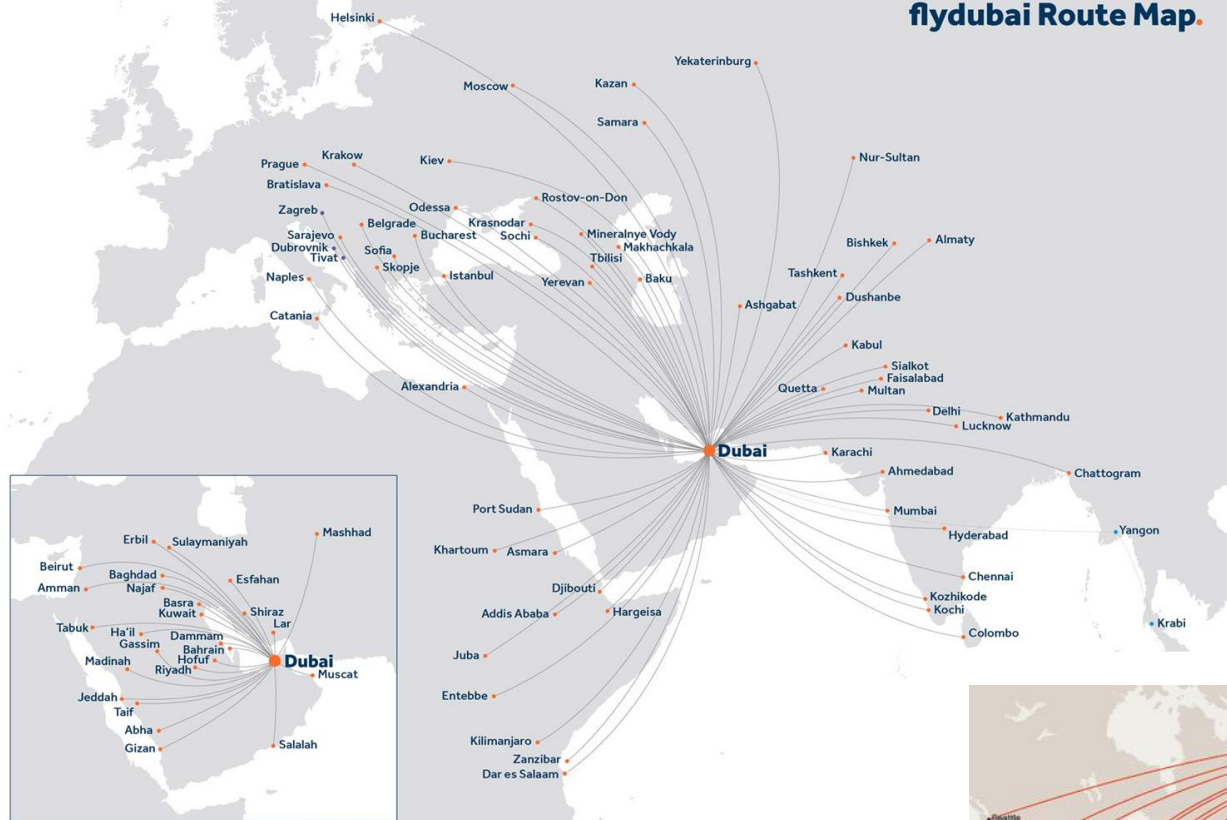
flydubai Route Map.

Helsinki
Yekaterinburg
Moscow
Kazan
Samara
Krakow
Prague
Kiev
Nur-Sultan
Bratislava
Rostov-on-Don
Odessa
Zagreb
Krasnodar
Belgrade
Mineralnye Vody
Sarajevo
Bucharest
Sochi
Makhachkala
Dubrovnik
Sofia
Bishkek
Almaty
Tivat
Tbilisi
Skopje
Naples
Istanbul
Tashkent
Baku
Yerevan
Dushanbe
Ashgabat
Catania
Kabul
Sialkot
Faisalabad
Alexandria
Quetta
Multan
Delhi
Kathmandu
Lucknow
Dubai
Karachi
Ahmedabad
Chattogram
Port Sudan
Mumbai
Yangon
Hyderabad
Khartoum
Asmara
Chennai
Djibouti
Kozhikode
Hargeisa
Addis Ababa
Kochi
Krabi
Colombo
Juba
Entebbe
Kilimanjaro
Zanzibar
Dar es Salaam

Erbil
Sulaymaniyah
Mashhad
Beirut
Baghdad
Esfahan
Amman
Najaf
Basra
Shiraz
Kuwait
Lar
Tabuk
Ha'il
Dammam
Gassim
Bahrain
Hofuf
Dubai
Madinah
Riyadh
Muscat
Jeddah
Taif
Abha
Gizan
Salalah